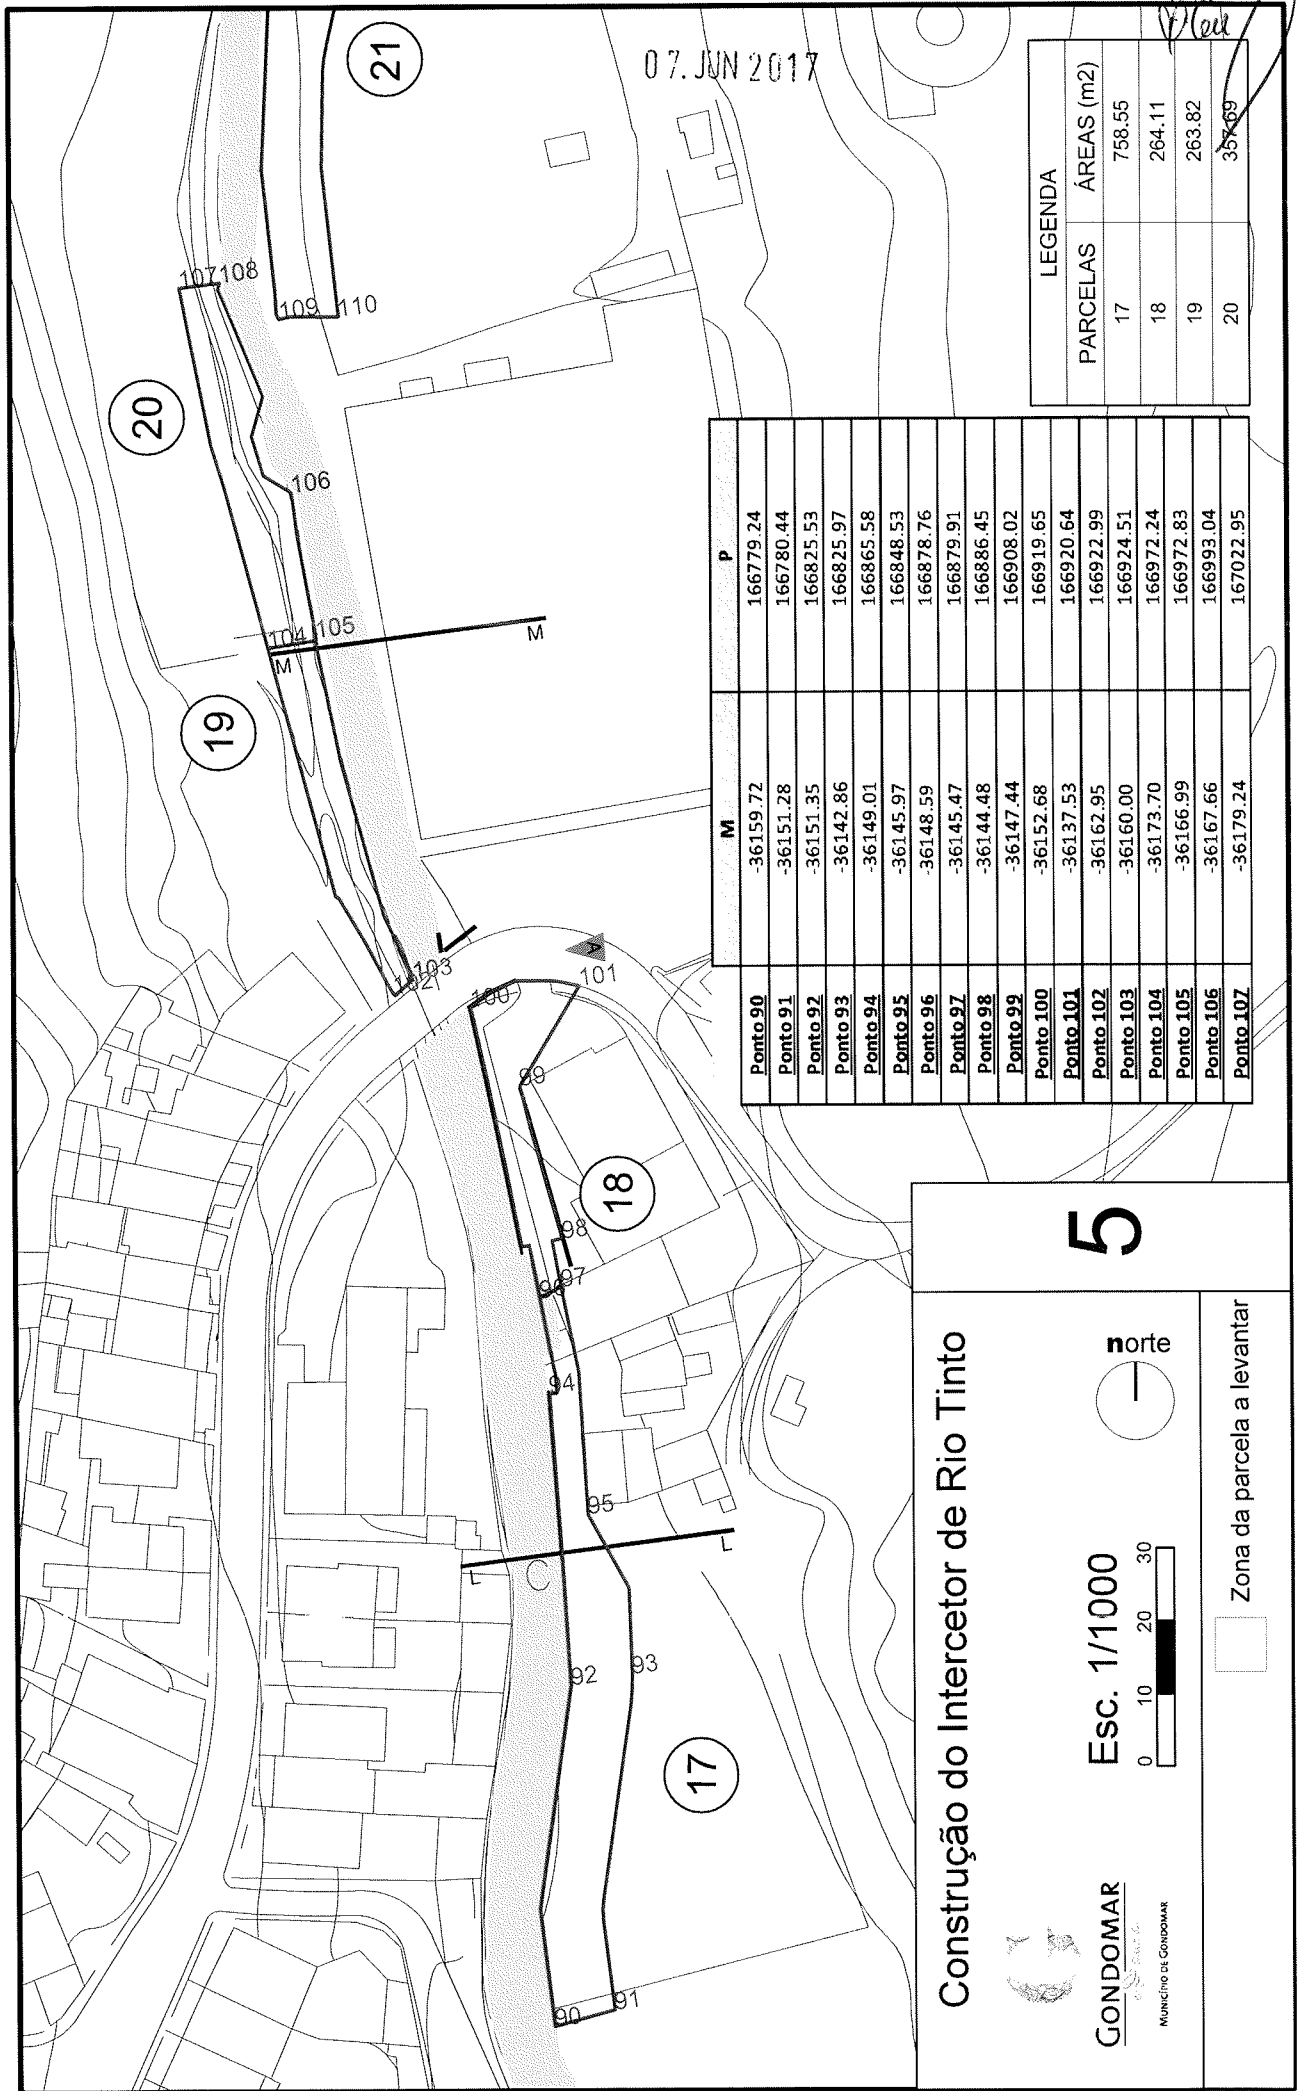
07. JUN 2017

LEGENDA

| PARCELAS | ÁREAS (m2) |
|---|---|
| 17 | 758.55 |
| 18 | 264.11 |
| 19 | 263.82 |
| 20 | 357.69 |

| | M | P |
|---|---|---|
| Ponto 90 | -36159.72 | 166779.24 |
| Ponto 91 | -36151.28 | 166780.44 |
| Ponto 92 | -36151.35 | 166825.53 |
| Ponto 93 | -36142.86 | 166825.97 |
| Ponto 94 | -36149.01 | 166865.58 |
| Ponto 95 | -36145.97 | 166848.53 |
| Ponto 96 | -36148.59 | 166878.76 |
| Ponto 97 | -36145.47 | 166879.91 |
| Ponto 98 | -36144.48 | 166886.45 |
| Ponto 99 | -36147.44 | 166908.02 |
| Ponto 100 | -36152.68 | 166919.65 |
| Ponto 101 | -36137.53 | 166920.64 |
| Ponto 102 | -36162.95 | 166922.99 |
| Ponto 103 | -36160.00 | 166924.51 |
| Ponto 104 | -36173.70 | 166972.24 |
| Ponto 105 | -36166.99 | 166972.83 |
| Ponto 106 | -36167.66 | 166993.04 |
| Ponto 107 | -36179.24 | 167022.95 |

21 20 19 18 17

107 108 109 110 106 104 105 M M 102 103 A 101 100 99 98 97 96 94 95 L L 92 93 90 91

Construção do Intercetor de Rio Tinto

5

norte

Esc. 1/1000

0 10 20 30

Zona da parcela a levantar

GONDOMAR
Município de Gondomar